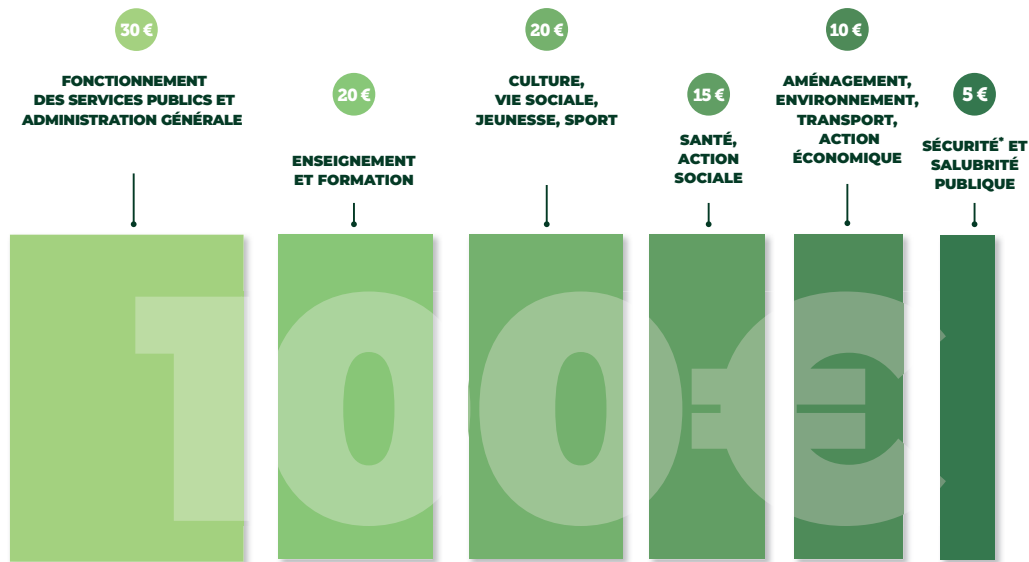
30 €

FONCTIONNEMENT DES SERVICES PUBLICS ET ADMINISTRATION GÉNÉRALE

20 €

ENSEIGNEMENT ET FORMATION

20 €

CULTURE, VIE SOCIALE, JEUNESSE, SPORT

15 €

SANTÉ, ACTION SOCIALE

10 €

AMÉNAGEMENT, ENVIRONNEMENT, TRANSPORT, ACTION ÉCONOMIQUE

5 €

SÉCURITÉ* ET SALUBRITÉ PUBLIQUE

100 €